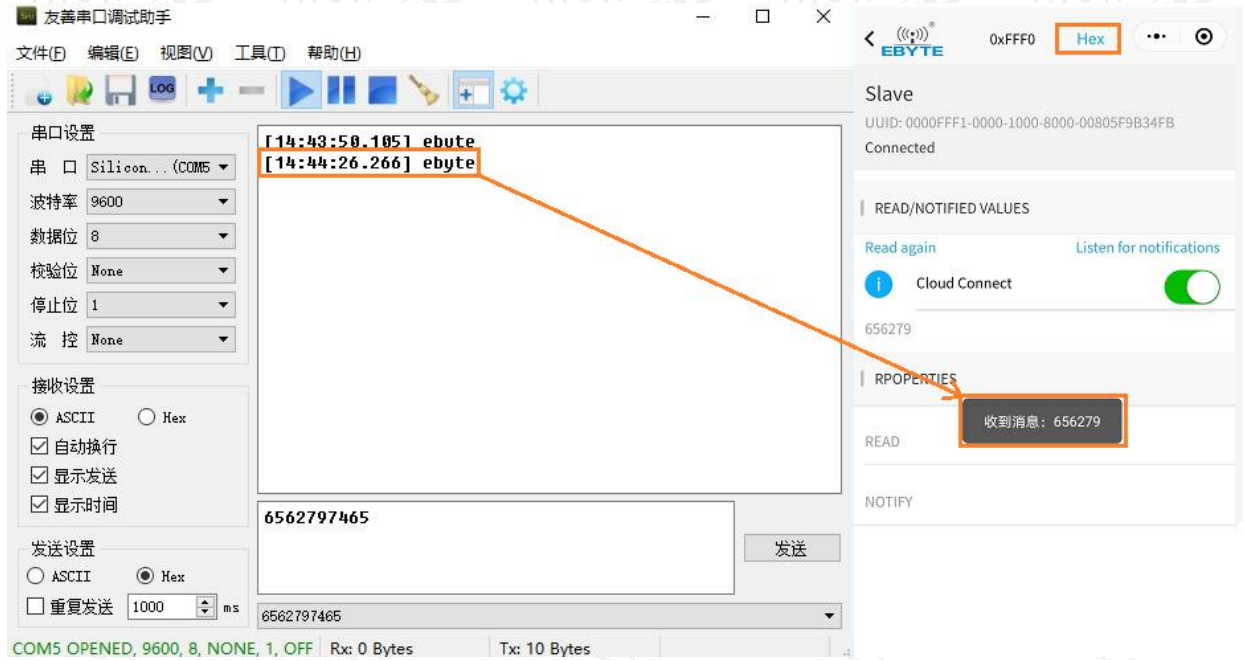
友善串口调试助手

文件(F) 编辑(E) 视图(V) 工具(T) 帮助(H)

LOG

串口设置
串 口 Silicon...(COM5
波特率 9600
数据位 8
校验位 None
停止位 1
流 控 None

接收设置
ASCII Hex
自动换行
显示发送
显示时间

发送设置
ASCII Hex
重复发送 1000 ms

[14:43:50.105] ebute
[14:44:26.266] ebyte

6562797465

发送

6562797465

COM5 OPENED, 9600, 8, NONE, 1, OFF Rx: 0 Bytes Tx: 10 Bytes

EBYTE 0xFFF0 Hex

Slave
UUID: 0000FFF1-0000-1000-8000-00805F9B34FB
Connected

READ/NOTIFIED VALUES
Read again Listen for notifications
Cloud Connect
656279

RPOPERTIES
收到消息：656279
READ
NOTIFY